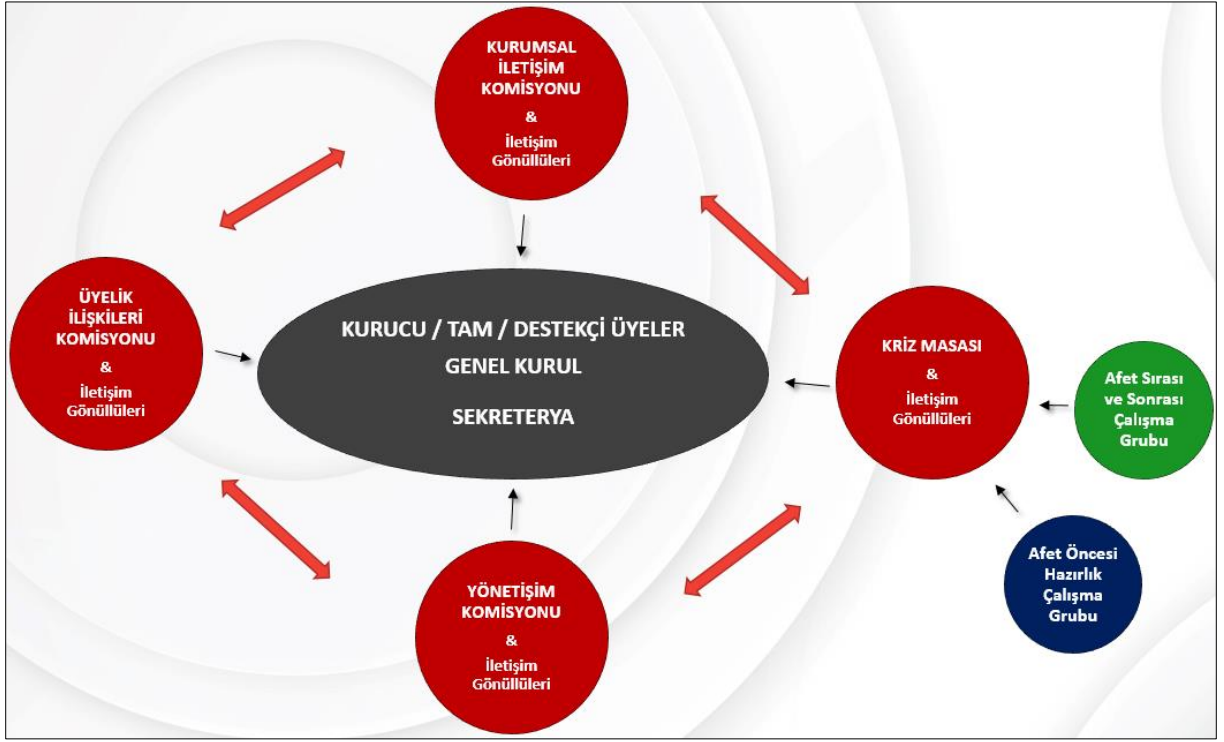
KURUMSAL İLETİŞİM KOMİSYONU
&
İletişim Gönüllüleri

ÜYELİK İLİŞKİLERİ KOMİSYONU
&
İletişim Gönüllüleri

KURUCU / TAM / DESTEKÇİ ÜYELER

GENEL KURUL

SEKRETERYA

KRİZ MASASI
&
İletişim Gönüllüleri

Afet Sırası ve Sonrası Çalışma Grubu

Afet Öncesi Hazırlık Çalışma Grubu

YÖNETİŞİM KOMİSYONU
&
İletişim Gönüllüleri